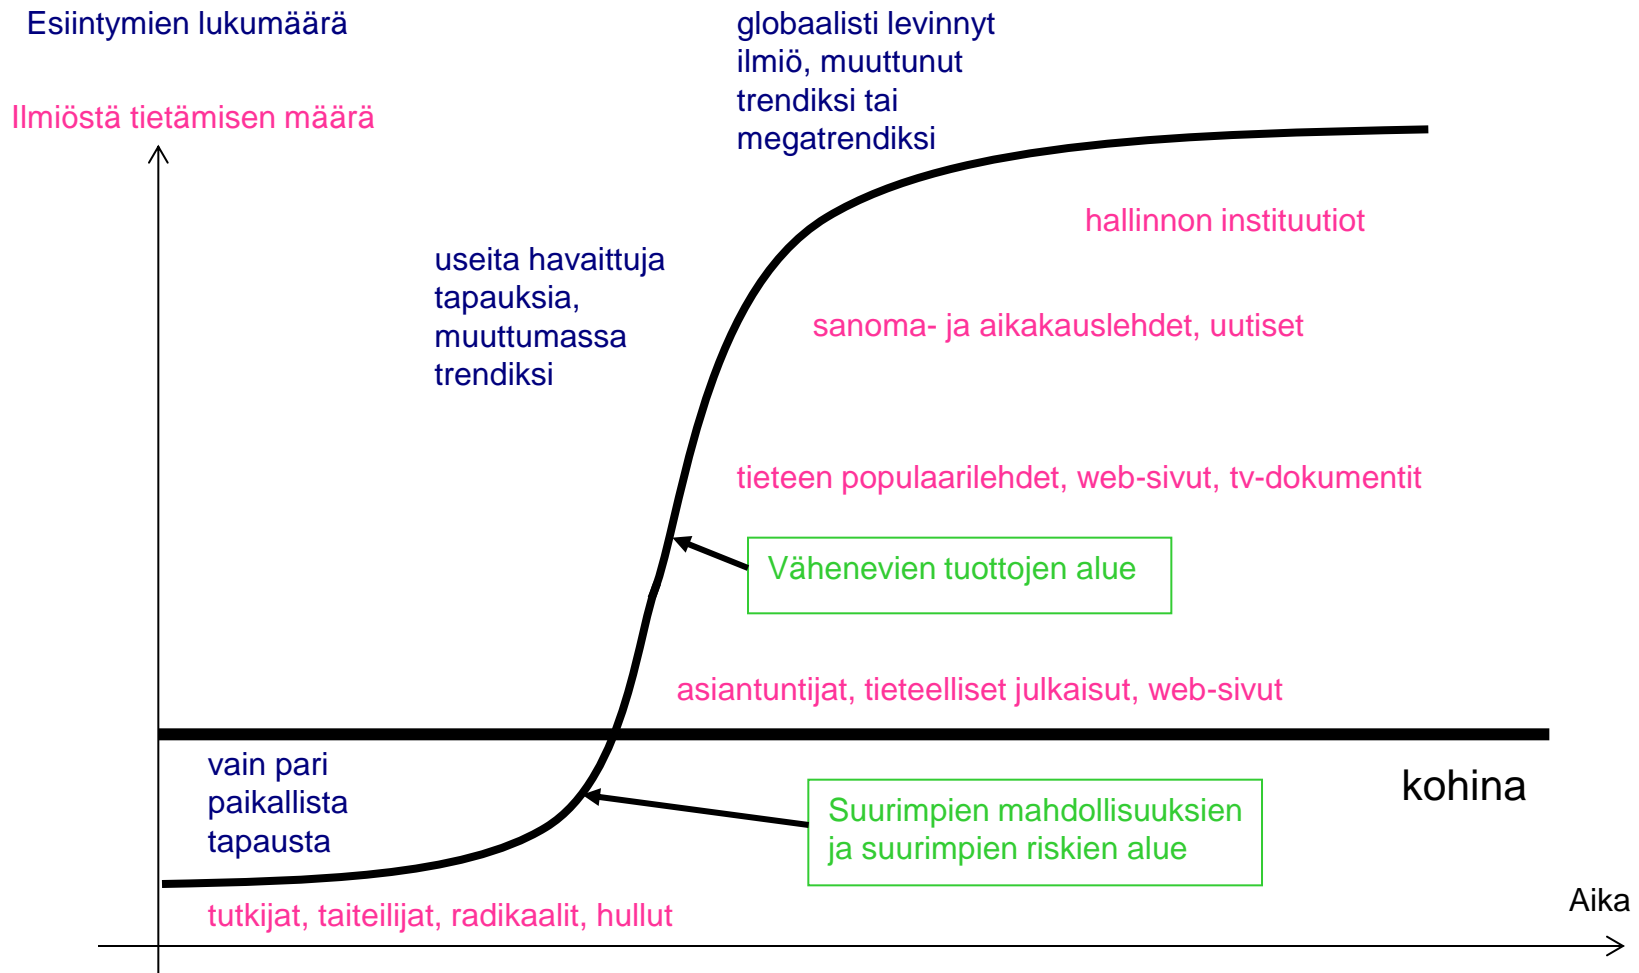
Esiintymien lukumäärä

Ilmiöstä tietämisen määrä

globaalisti levinnyt ilmiö, muuttunut trendiksi tai megatrendiksi

hallinnon instituutiot

useita havaittuja tapauksia, muuttumassa trendiksi

sanoma- ja aikakauslehdet, uutiset

tieteen populaarilehdet, web-sivut, tv-dokumentit

Vähenevien tuottojen alue

asiantuntijat, tieteelliset julkaisut, web-sivut

vain pari paikallista tapausta

kohina

Suurimpien mahdollisuuksien ja suurimpien riskien alue

Aika

tutkijat, taiteilijat, radikaalit, hullut